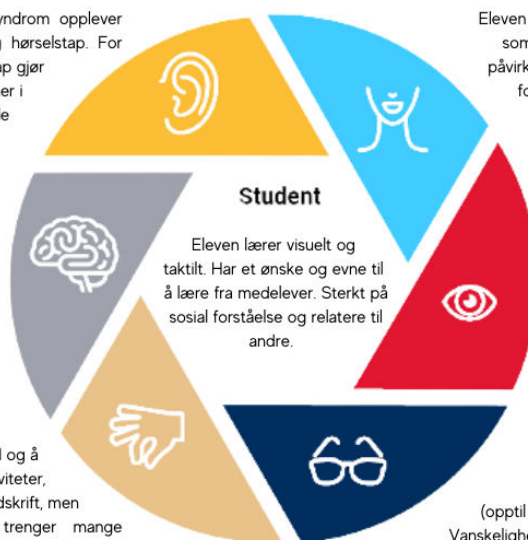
yndrom opplever
hørselstap. For
ap gjør
er i
e

Eleven
som
påvirk
fo

Student

Eleven lærer visuelt og taktilt. Har et ønske og evne til å lære fra medelever. Sterkt på sosial forståelse og relatere til andre.

l og å
viteter,
dskrift, men
trenger mange

(opptil
Vanskeligh